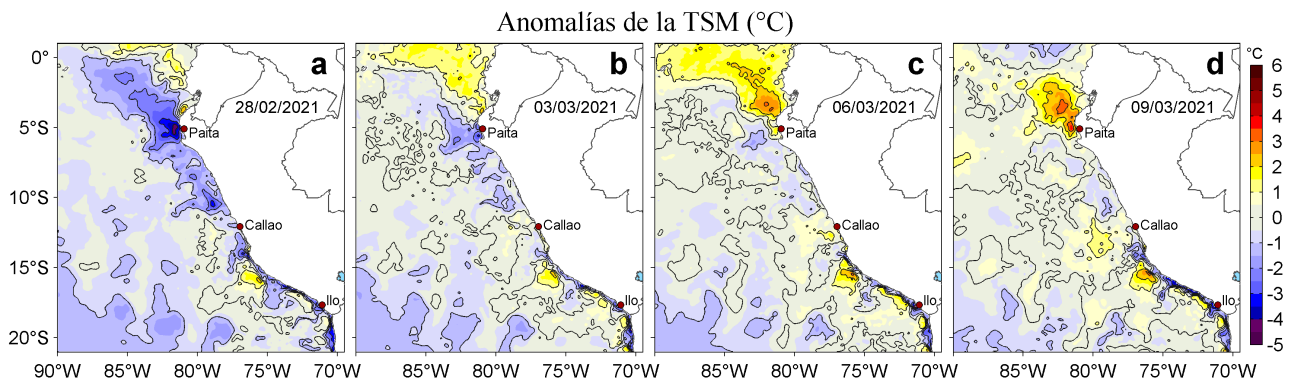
Anomalías de la TSM (°C)

0°
5°S
10°S
15°S
20°S

a
28/02/2021
Paita
Callao
Ilo

b
03/03/2021
Paita
Callao
Ilo

c
06/03/2021
Paita
Callao
Ilo

d
09/03/2021
Paita
Callao
Ilo

°C
6
5
4
3
2
1
0
-1
-2
-3
-4
-5

90°W 85°W 80°W 75°W 70°W
85°W 80°W 75°W 70°W
85°W 80°W 75°W 70°W
85°W 80°W 75°W 70°W